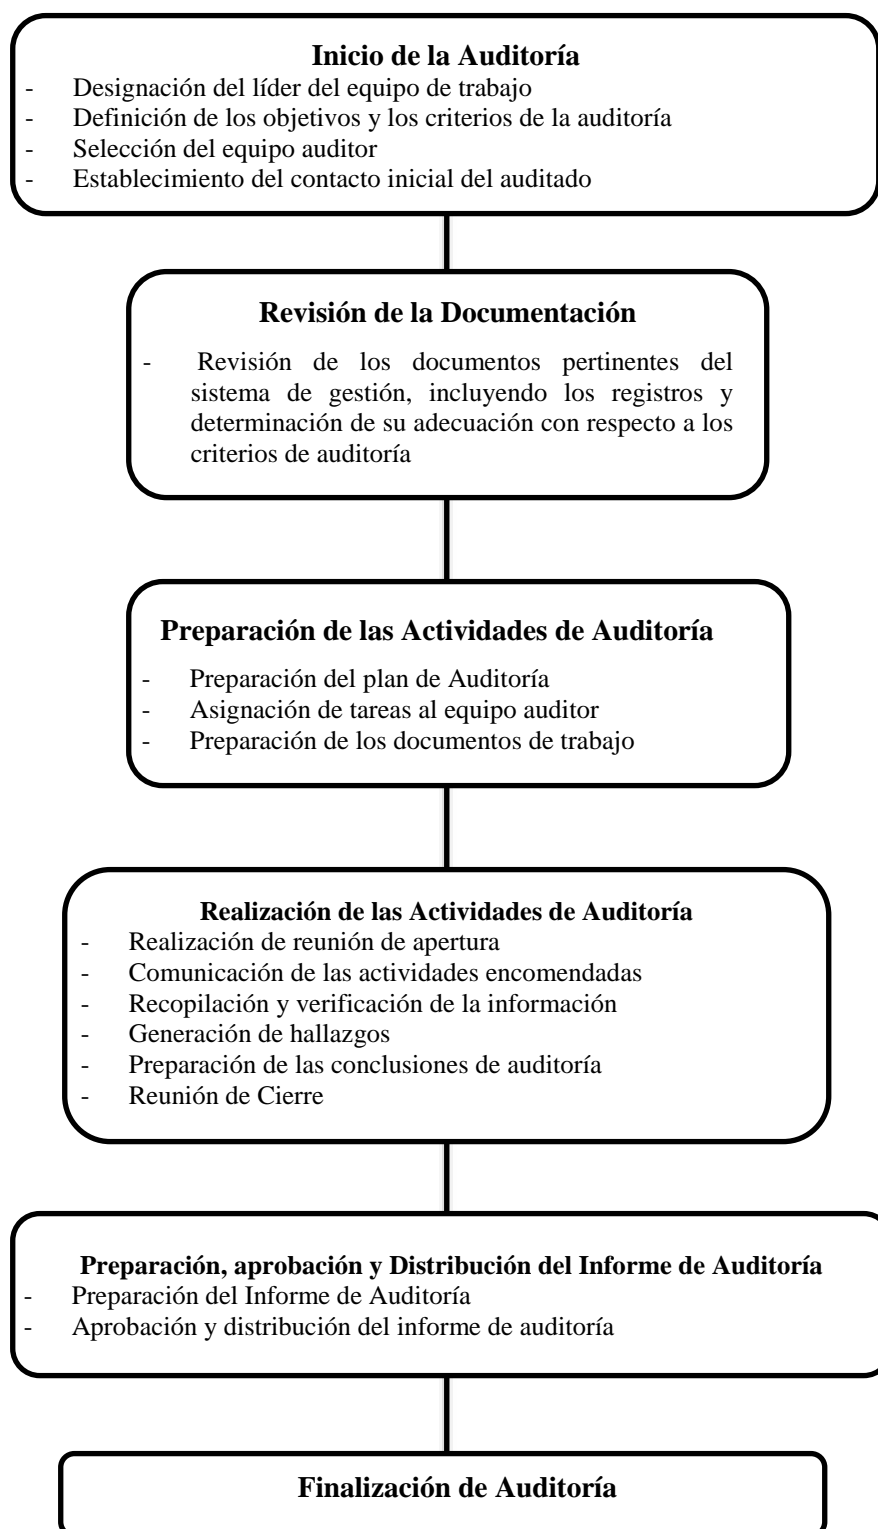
**Inicio de la Auditoría**
- Designación del líder del equipo de trabajo
- Definición de los objetivos y los criterios de la auditoría
- Selección del equipo auditor
- Establecimiento del contacto inicial del auditado

**Revisión de la Documentación**
- Revisión de los documentos pertinentes del sistema de gestión, incluyendo los registros y determinación de su adecuación con respecto a los criterios de auditoría

**Preparación de las Actividades de Auditoría**
- Preparación del plan de Auditoría
- Asignación de tareas al equipo auditor
- Preparación de los documentos de trabajo

**Realización de las Actividades de Auditoría**
- Realización de reunión de apertura
- Comunicación de las actividades encomendadas
- Recopilación y verificación de la información
- Generación de hallazgos
- Preparación de las conclusiones de auditoría
- Reunión de Cierre

**Preparación, aprobación y Distribución del Informe de Auditoría**
- Preparación del Informe de Auditoría
- Aprobación y distribución del informe de auditoría

**Finalización de Auditoría**